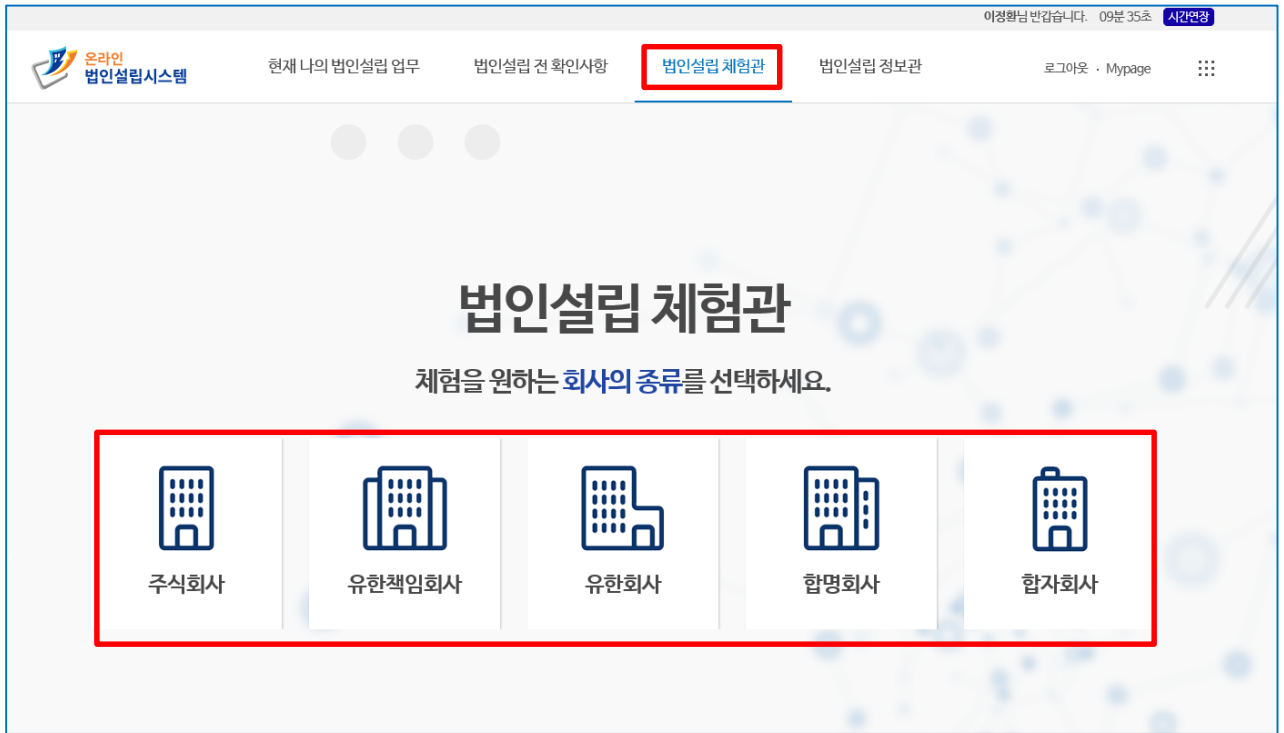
이정환님 반갑습니다. 09분 35초 시간연장

온라인 법인설립시스템

현재 나의 법인설립 업무 법인설립 전 확인사항 법인설립 체험관 법인설립 정보관

로그아웃 · Mypage

법인설립 체험관

체험을 원하는 회사의 종류를 선택하세요.

주식회사

유한책임회사

유한회사

합명회사

합자회사